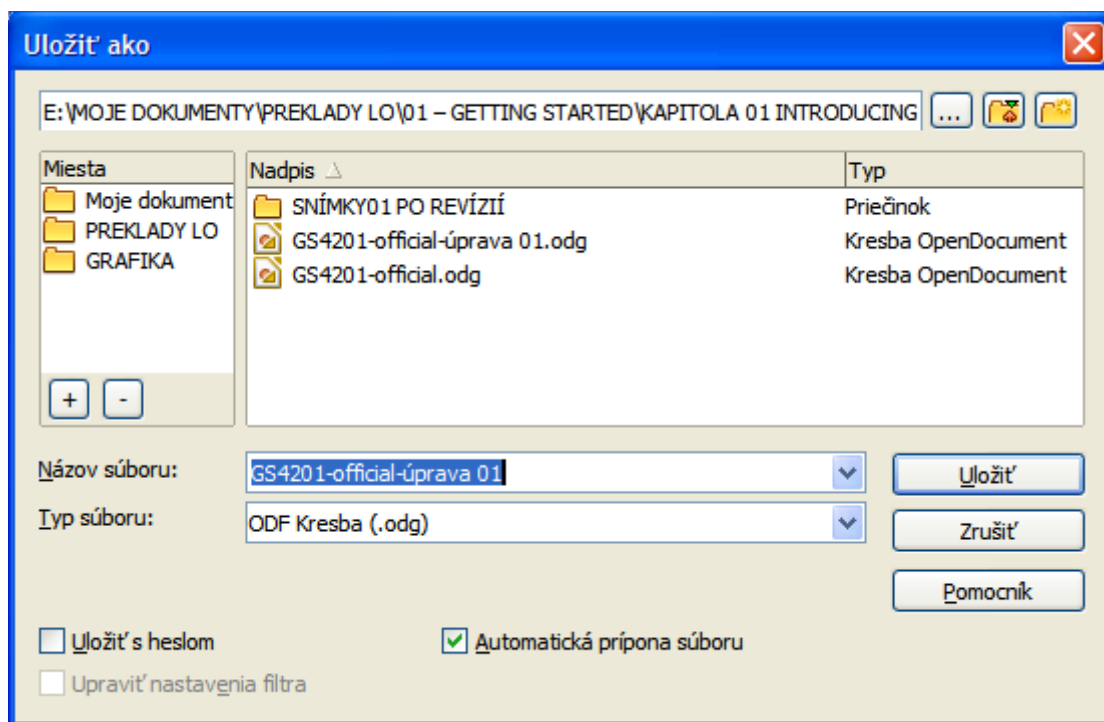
Uložiť ako

E:\MOJE DOKUMENTY\PREKLADY LO\01 – GETTING STARTED\KAPITOLA 01 INTRODUCING

...

| Miesta |
|---|
| Moje dokument |
| PREKLADY LO |
| GRAFIKA |

+ -

| Nadpis | Typ |
|---|---|
| SNÍMKY01 PO REVÍZIÍ | Priečinok |
| GS4201-official-úprava 01.odg | Kresba OpenDocument |
| GS4201-official.odg | Kresba OpenDocument |

Názov súboru: GS4201-official-úprava 01

Typ súboru: ODF Kresba (.odg)

Uložiť

Zrušiť

Pomocník

Uložiť s heslom

Automatická prípona súboru

Upraviť nastavenia filtra